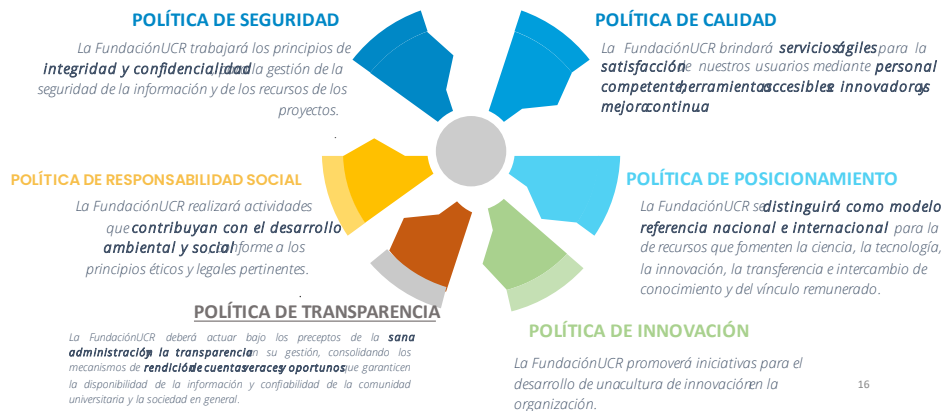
POLÍTICA DE SEGURIDAD

La FundaciónUCR trabajará los principios de integridad y confidencialidad para la gestión de la seguridad de la información y de los recursos de los proyectos.

POLÍTICA DE CALIDAD

La FundaciónUCR brindará servicios ágiles para la satisfacción de nuestros usuarios mediante personal competente, herramientas accesibles e innovadoras y mejora continua.

POLÍTICA DE RESPONSABILIDAD SOCIAL

La FundaciónUCR realizará actividades que contribuyan con el desarrollo ambiental y social conforme a los principios éticos y legales pertinentes.

POLÍTICA DE POSICIONAMIENTO

La FundaciónUCR se distinguirá como modelo referencia nacional e internacional para la de recursos que fomenten la ciencia, la tecnología, la innovación, la transferencia e intercambio de conocimiento y del vínculo remunerado.

POLÍTICA DE TRANSPARENCIA

La FundaciónUCR deberá actuar bajo los preceptos de la sana administración y la transparencia en su gestión, consolidando los mecanismos de rendición de cuentas veraces y oportunos que garanticen la disponibilidad de la información y confiabilidad de la comunidad universitaria y la sociedad en general.

POLÍTICA DE INNOVACIÓN

La FundaciónUCR promoverá iniciativas para el desarrollo de una cultura de innovación en la organización.

16